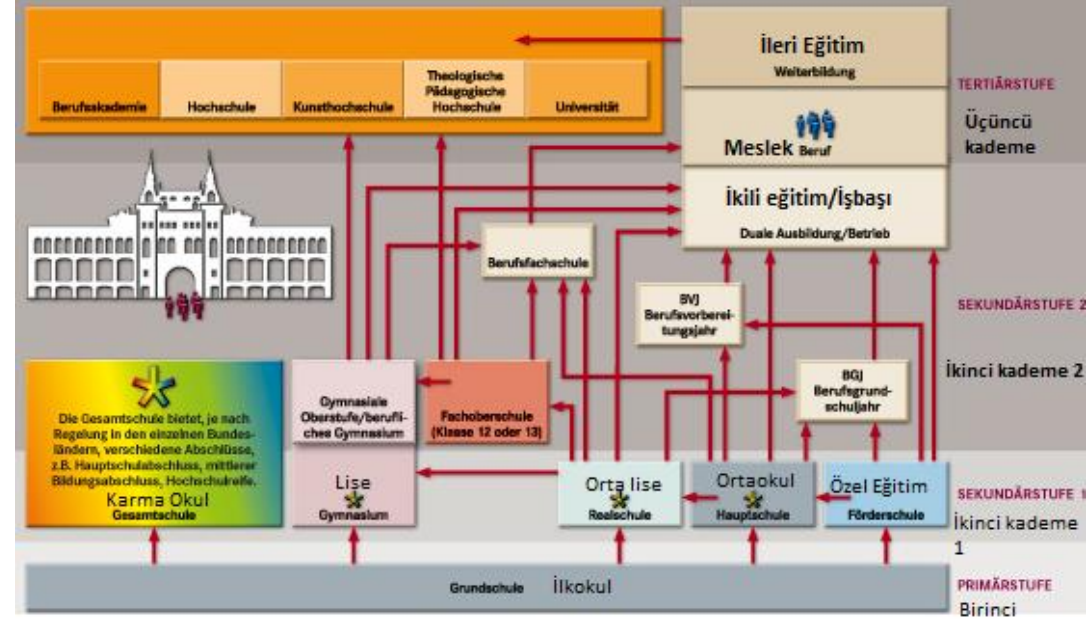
Berufsakademie

Hochschule

Kunsthochschule

Theologische Pädagogische Hochschule

Universität

İleri Eğitim
Weiterbildung

TERTIÄRSTUFE

Üçüncü kademe

Meslek Beruf

İkili eğitim/İşbaşı
Duale Ausbildung/Betrieb

Berufsfachschule

BVJ Berufsvorbereitungsjahr

SEKUNDÄRSTUFE 2

İkinci kademe 2

BGJ Berufsgrundschuljahr

Die Gesamtschule bietet, je nach Regelung in den einzelnen Bundesländern, verschiedene Abschlüsse, z.B. Hauptschulabschluss, mittlerer Bildungsabschluss, Hochschulreife.
Karma Okul
Gesamtschule

Gymnasiale Oberstufe/berufliches Gymnasium

Fachoberschule (Klasse 12 oder 13)

Lise
Gymnasium

Orta lise
Realschule

Ortaokul
Hauptschule

Özel Eğitim
Förderschule

SEKUNDÄRSTUFE 1

İkinci kademe 1

Grundschule İlkokul

PRIMÄRSTUFE

Birinci